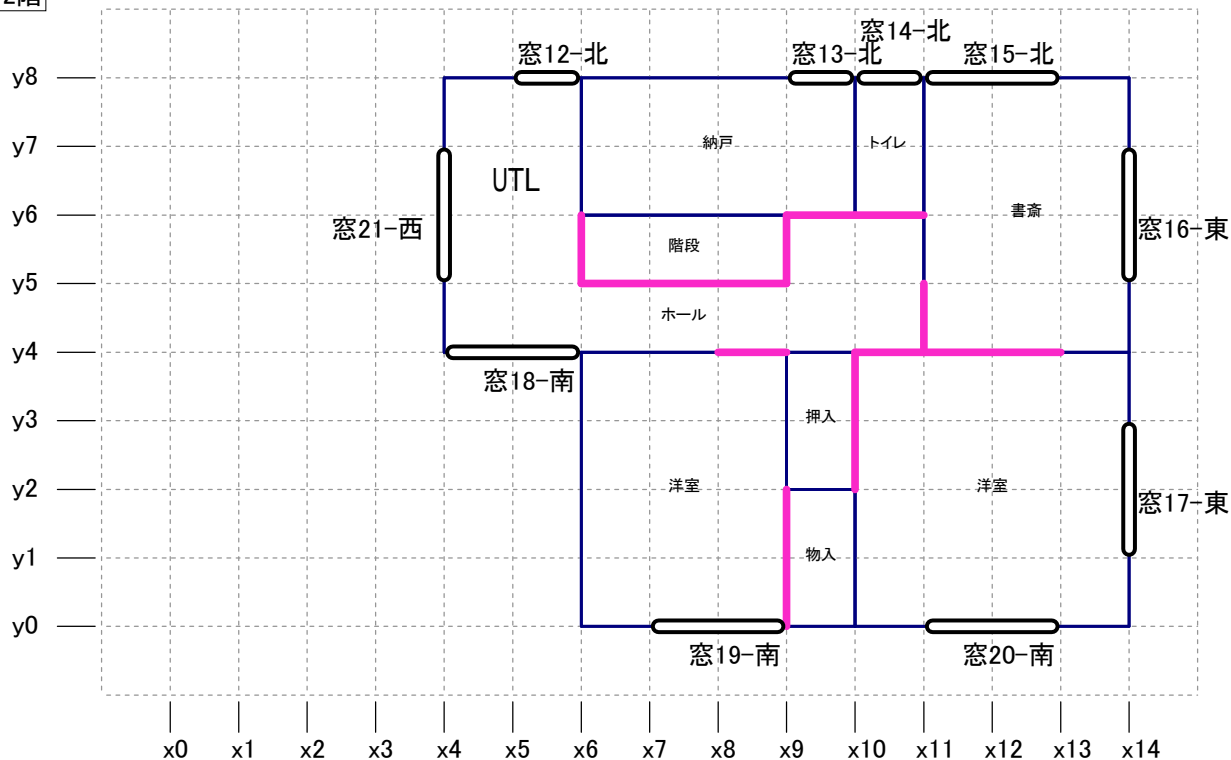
2階

窓14-北
窓12-北
窓13-北
窓15-北

y8
y7
y6
y5
y4
y3
y2
y1
y0

納戸
トイレ
UTL
書斎
窓21-西
窓16-東
階段
ホール
窓18-南
押入
洋室
洋室
窓17-東
物入
窓19-南
窓20-南

x0 x1 x2 x3 x4 x5 x6 x7 x8 x9 x10 x11 x12 x13 x14